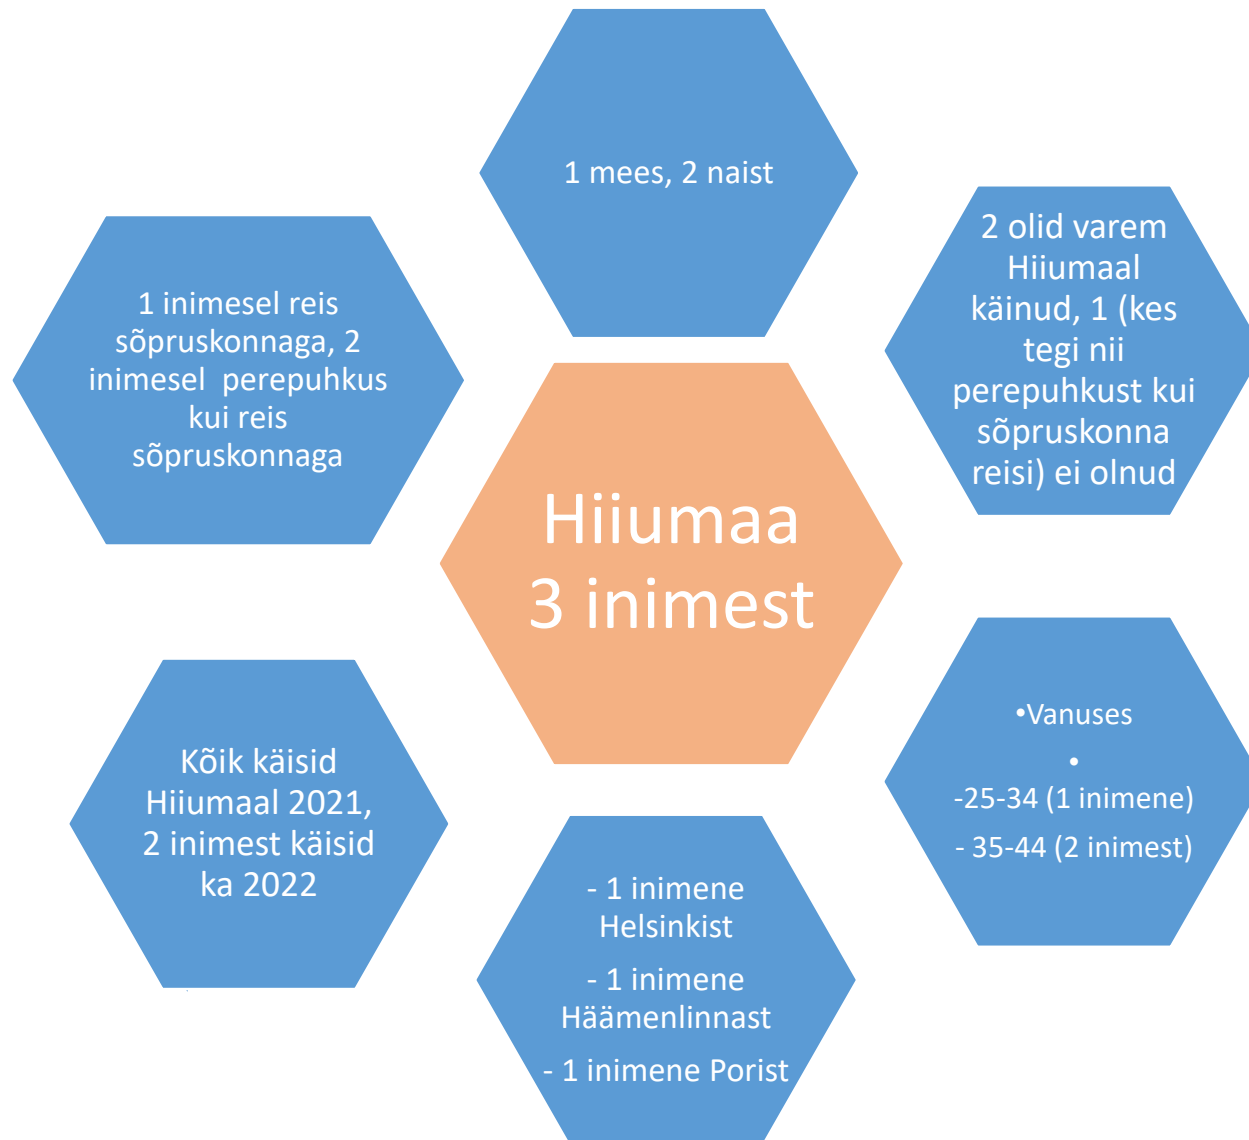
1 mees, 2 naist

1 inimesel reis sõpruskonnaga, 2 inimesel perepuhkus kui reis sõpruskonnaga

2 olid varem Hiiumaal käinud, 1 (kes tegi nii perepuhkust kui sõpruskonna reisi) ei olnud

Hiiumaa 3 inimest

Kõik käisid Hiiumaal 2021, 2 inimest käisid ka 2022

•Vanuses

•

-25-34 (1 inimene)

- 35-44 (2 inimest)

- 1 inimene Helsinkist

- 1 inimene Häämenlinnast

- 1 inimene Porist